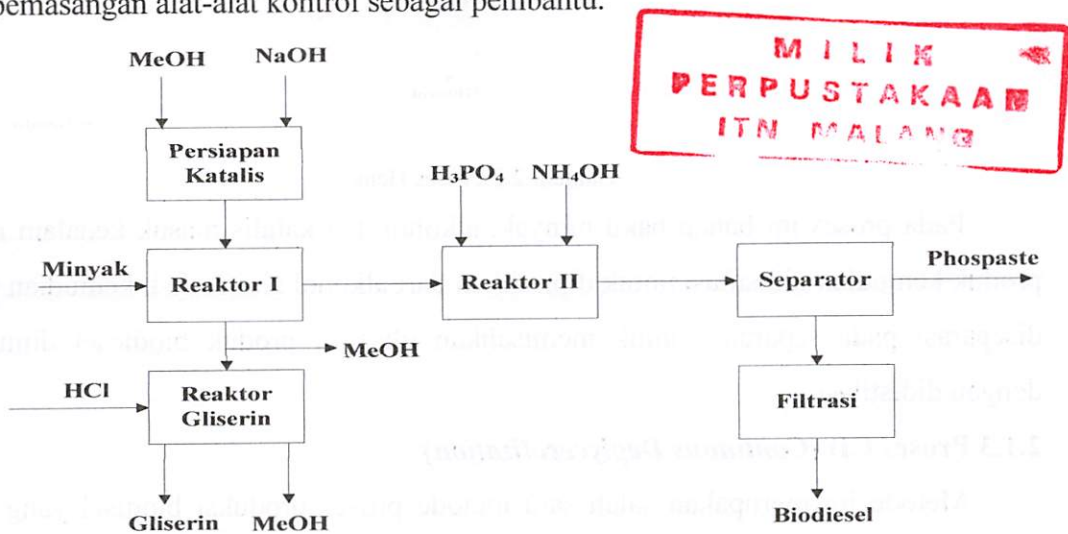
pemasangan alat-alat kontrol sebagai pembantu.

MILIK PERPUSTAKAAN ITN MALANG

MeOH NaOH

Persiapan Katalis

$H_3PO_4$ $NH_4OH$

Minyak

Reaktor I

Reaktor II

Separator

Phospaste

MeOH

HCl

Reaktor Gliserin

Filtrasi

Gliserin MeOH

Biodiesel

Pada proses ini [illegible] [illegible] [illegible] kalis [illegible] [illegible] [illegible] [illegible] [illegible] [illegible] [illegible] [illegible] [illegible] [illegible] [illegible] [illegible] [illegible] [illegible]

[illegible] Proses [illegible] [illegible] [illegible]

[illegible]